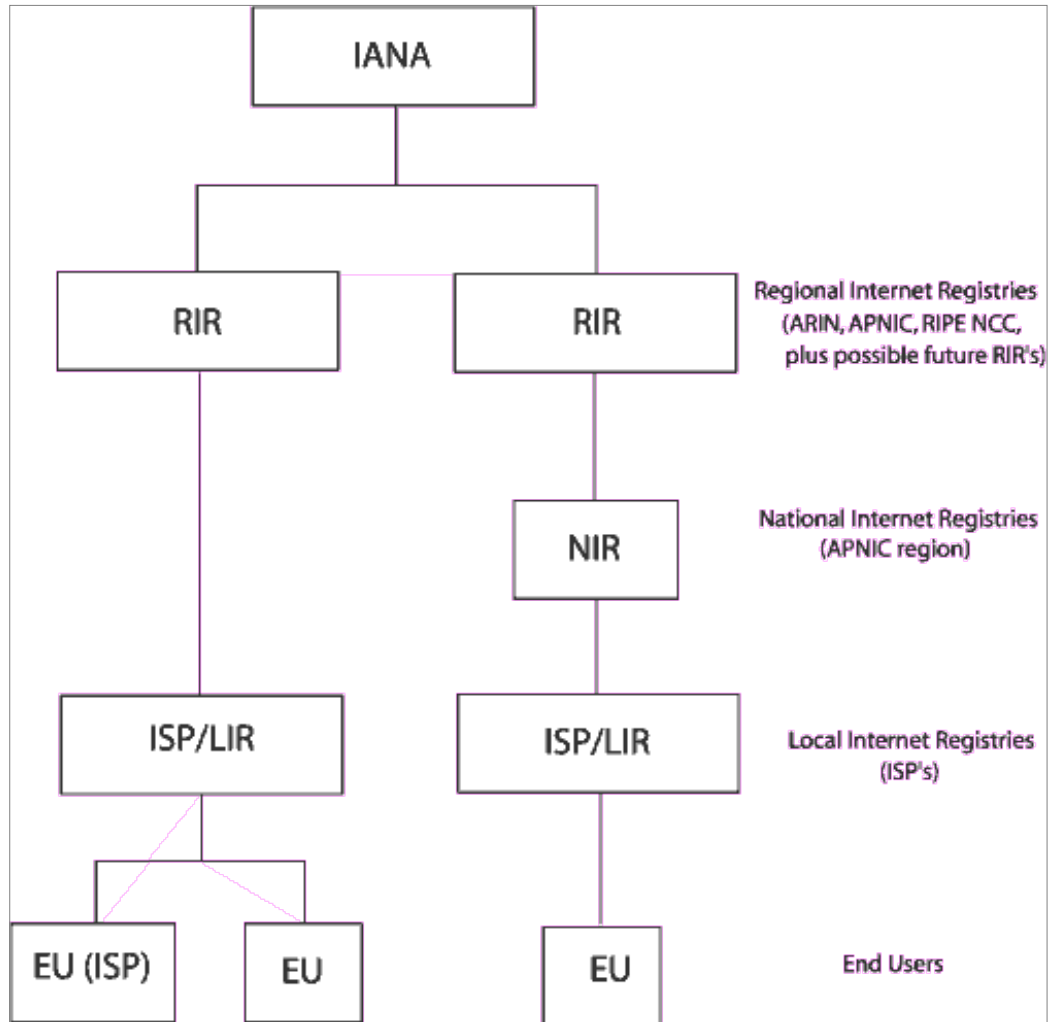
IANA

RIR

RIR

Regional Internet Registries (ARIN, APNIC, RIPE NCC, plus possible future RIR's)

NIR

National Internet Registries (APNIC region)

ISP/LIR

ISP/LIR

Local Internet Registries (ISP's)

EU (ISP)

EU

EU

End Users